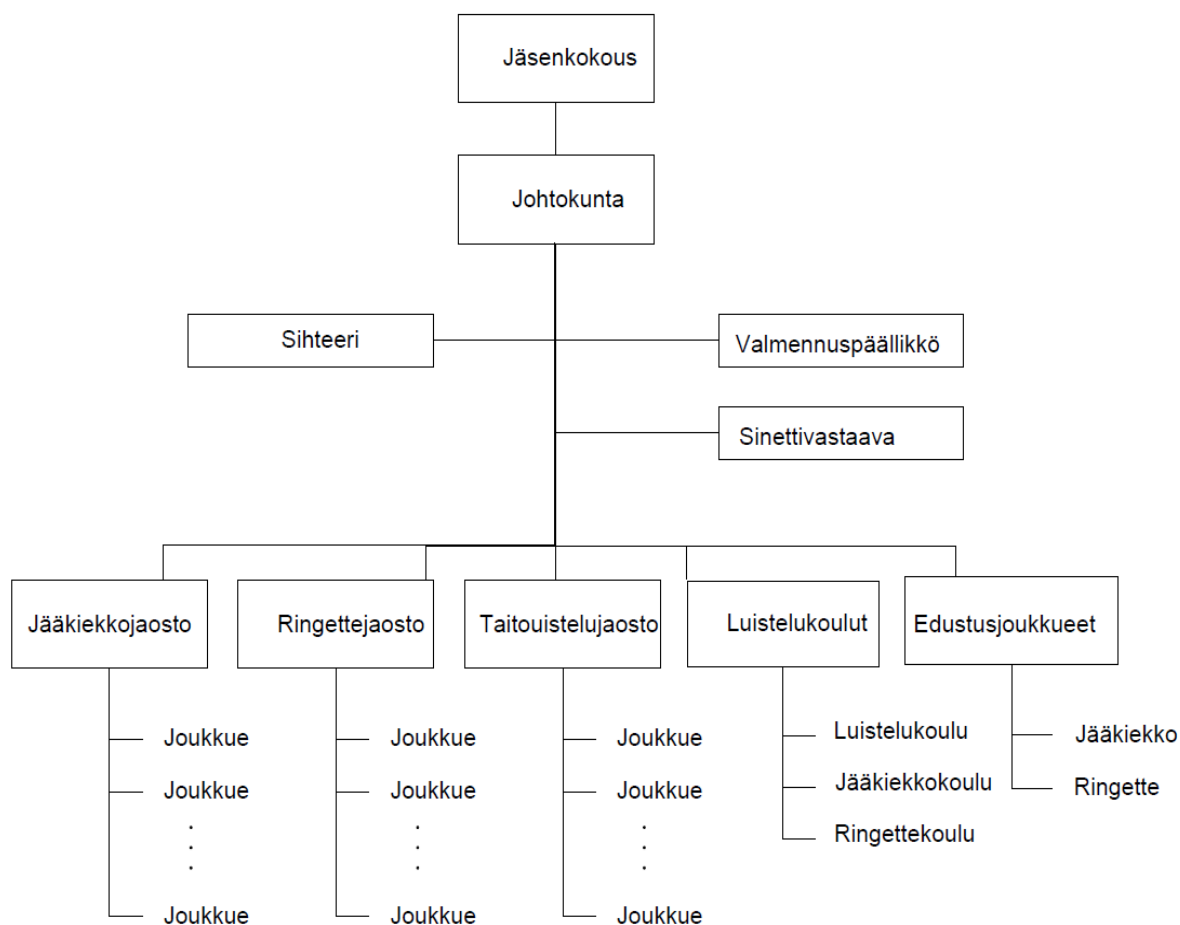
Jäsenkokous

Johtokunta

Sihteeri

Valmennuspäällikkö

Sinettivastaava

Jääkiekkojaosto

Joukkue
Joukkue
.
.
.
Joukkue

Ringettejaosto

Joukkue
Joukkue
.
.
.
Joukkue

Taitouistelujaosto

Joukkue
Joukkue
.
.
.
Joukkue

Luistelukoulut

Luistelukoulu
Jääkiekkokoulu
Ringettekoulu

Edustusjoukkueet

Jääkiekko
Ringette